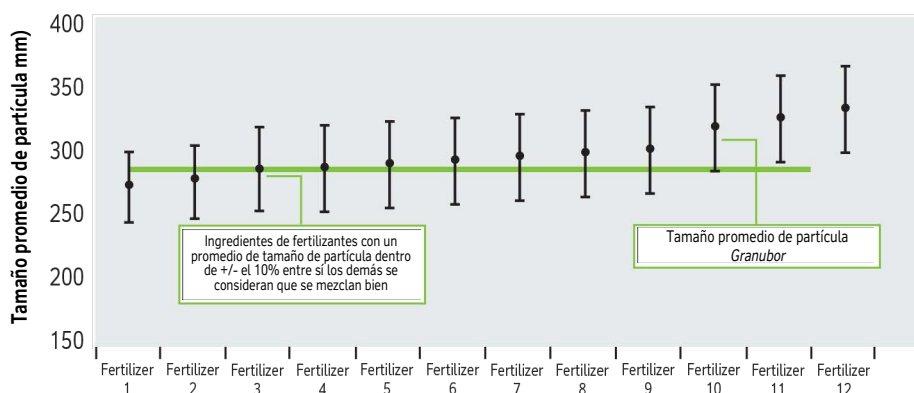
Tamaño promedio de partícula mm)

400
350
300
250
200
150

Ingredientes de fertilizantes con un promedio de tamaño de partícula dentro de +/- el 10% entre sí los demás se consideran que se mezclan bien

Tamaño promedio de partícula *Granubor*

Fertilizer 1
Fertilizer 2
Fertilizer 3
Fertilizer 4
Fertilizer 5
Fertilizer 6
Fertilizer 7
Fertilizer 8
Fertilizer 9
Fertilizer 10
Fertilizer 11
Fertilizer 12